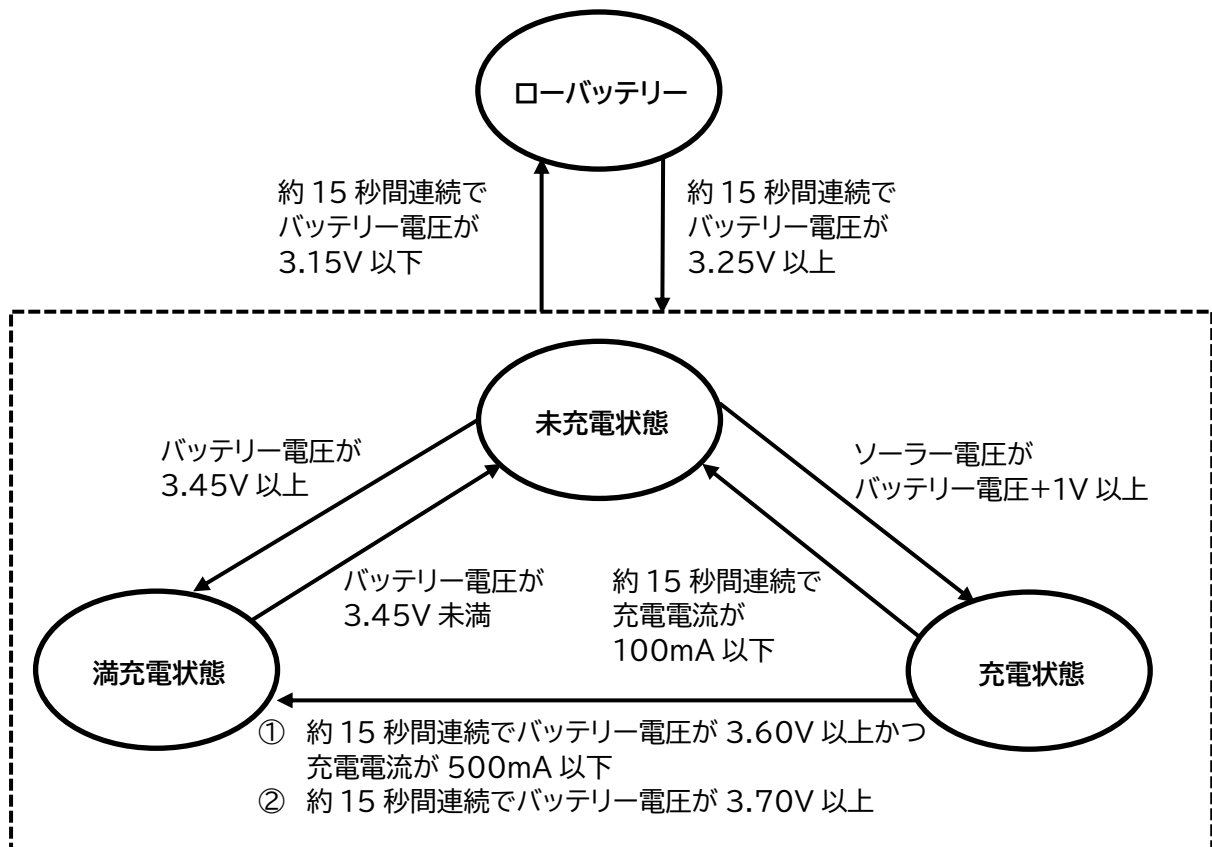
ローバッテリー

約 15 秒間連続で
バッテリー電圧が
3.15V 以下

約 15 秒間連続で
バッテリー電圧が
3.25V 以上

未充電状態

バッテリー電圧が
3.45V 以上

ソーラー電圧が
バッテリー電圧+1V 以上

バッテリー電圧が
3.45V 未満

約 15 秒間連続で
充電電流が
100mA 以下

満充電状態

充電状態

① 約 15 秒間連続でバッテリー電圧が 3.60V 以上かつ
充電電流が 500mA 以下
② 約 15 秒間連続でバッテリー電圧が 3.70V 以上